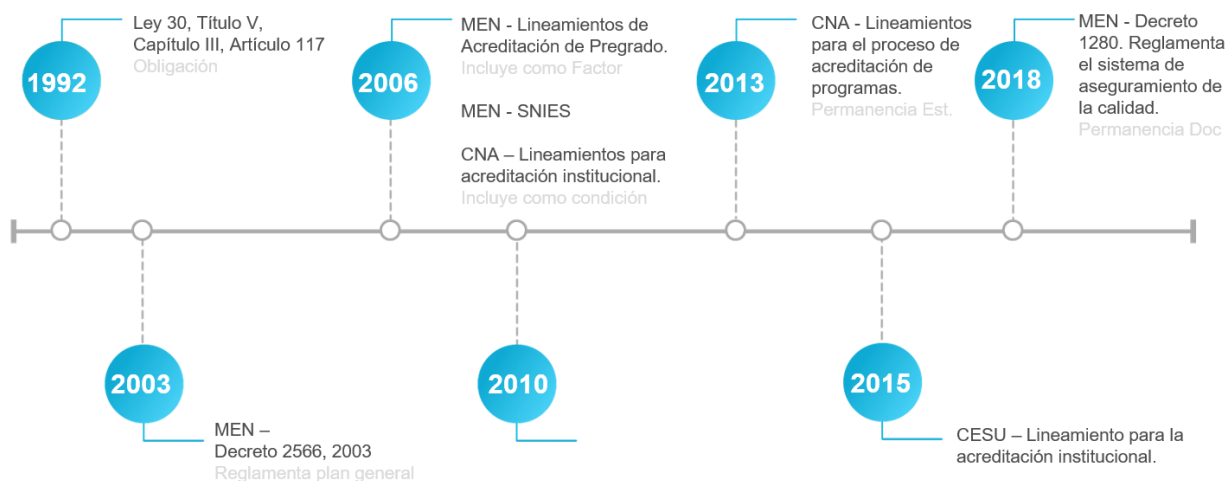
1992

Ley 30, Título V, Capítulo III, Artículo 117
Obligación

2006

MEN - Lineamientos de Acreditación de Pregrado.
Incluye como Factor

MEN - SNIES

CNA – Lineamientos para acreditación institucional.
Incluye como condición

2013

CNA - Lineamientos para el proceso de acreditación de programas.
Permanencia Est.

2018

MEN - Decreto 1280. Reglamenta el sistema de aseguramiento de la calidad.
Permanencia Doc

2003

MEN – Decreto 2566, 2003
Reglamenta plan general

2010

2015

CESU – Lineamiento para la acreditación institucional.